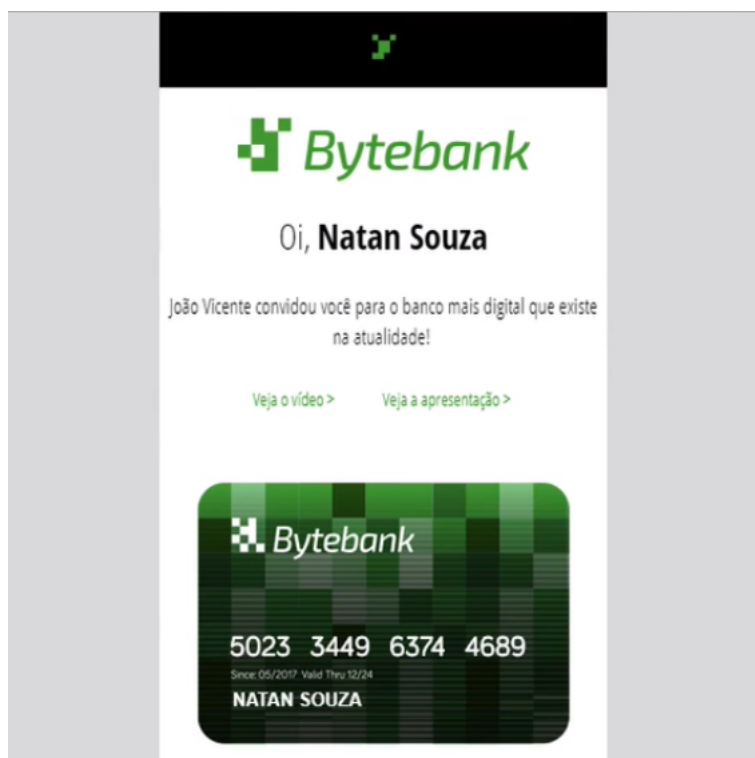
Bytebank

Oi, **Natan Souza**

João Vicente convidou você para o banco mais digital que existe na atualidade!

Veja o vídeo >

Veja a apresentação >

Bytebank

5023 3449 6374 4689

Since: 05/2017 Valid Thru: 12/24

NATAN SOUZA